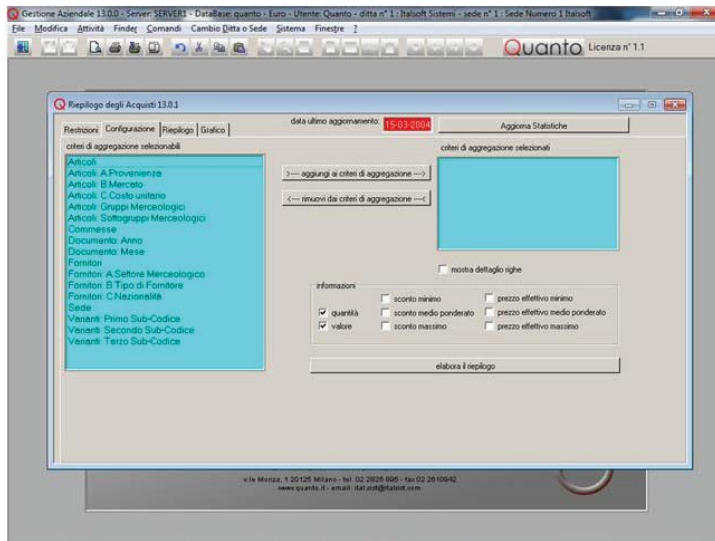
Gestione Aziendale 13.0.0 - Server: SERVER1 - DataBase: quanto - Euro - Utente: Quanto - ditta n° 1 : Italsoft Sistemi - sede n° 1 : Sede Numero 1 Italsoft

File Modifica Attività Finder Comandi Cambio Ditta o Sede Sistema Finestre ?

Quanto Licenza n° 1.1

Riepilogo degli Acquisti 13.0.1

Restrizioni Configurazione Riepilogo Grafico

data ultimo aggiornamento: 15-03-2004

Aggiorna Statistiche

criteri di aggregazione selezionabili

Articoli
Articoli: A.Provenienza
Articoli: B.Mercato
Articoli: C.Costo unitario
Articoli: Gruppi Merceologici
Articoli: Sottogruppi Merceologici
Commesse
Documento: Anno
Documento: Mese
Fornitori
Fornitori: A.Settore Merceologico
Fornitori: B.Tipo di Fornitore
Fornitori: C.Nazionalità
Sede
Varianti: Primo Sub-Codice
Varianti: Secondo Sub-Codice
Varianti: Terzo Sub-Codice

>--- aggiungi ai criteri di aggregazione --->

<--- rimuovi dai criteri di aggregazione ---<

criteri di aggregazione selezionati

mostra dettaglio righe

informazioni

quantità
valore
sconto minimo
sconto medio ponderato
sconto massimo
prezzo effettivo minimo
prezzo effettivo medio ponderato
prezzo effettivo massimo

elabora il riepilogo

v.le Monza, 1 20125 Milano - tel. 02 2826 895 - fax 02 2610942
www.quanto.it - email: ital.sist@italsist.com